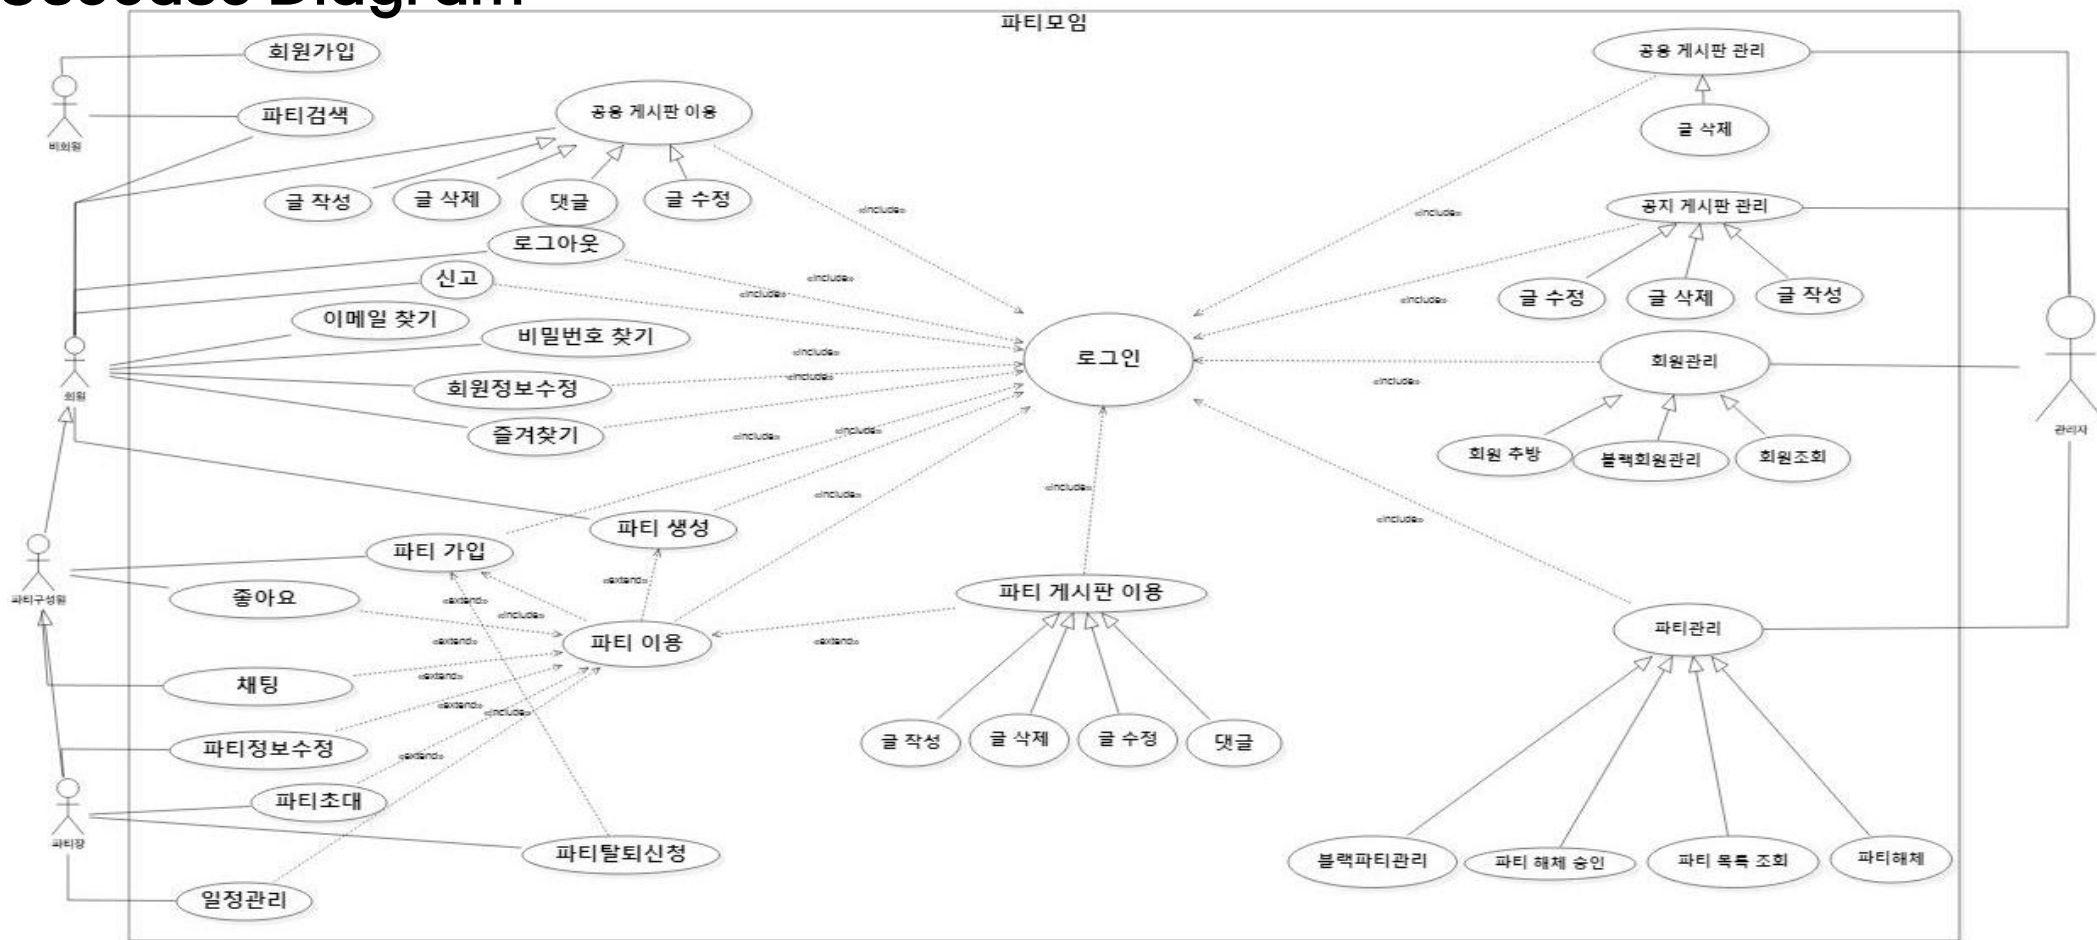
Usecase Diagram

파티모임

회원가입
파티검색
비회원
공용 게시판 이용
글 작성
글 삭제
댓글
글 수정
«include»
로그아웃
신고
«include»
«include»
이메일 찾기
비밀번호 찾기
«include»
회원정보수정
«include»
즐겨찾기
«include»
«include»
회원
로그인
«include»
«include»
파티 생성
파티 가입
파티구성원
좋아요
«extend»
«extend»
«include»
파티 이용
«extend»
«extend»
채팅
«extend»
«include»
파티정보수정
«extend»
파티초대
파티장
파티탈퇴신청
일정관리
파티 게시판 이용
«extend»
«include»
글 작성
글 삭제
글 수정
댓글
공용 게시판 관리
글 삭제
«include»
공지 게시판 관리
«include»
글 수정
글 삭제
글 작성
회원관리
«include»
회원 추방
블랙회원관리
회원조회
관리자
«include»
파티관리
블랙파티관리
파티 해체 승인
파티 목록 조회
파티해체